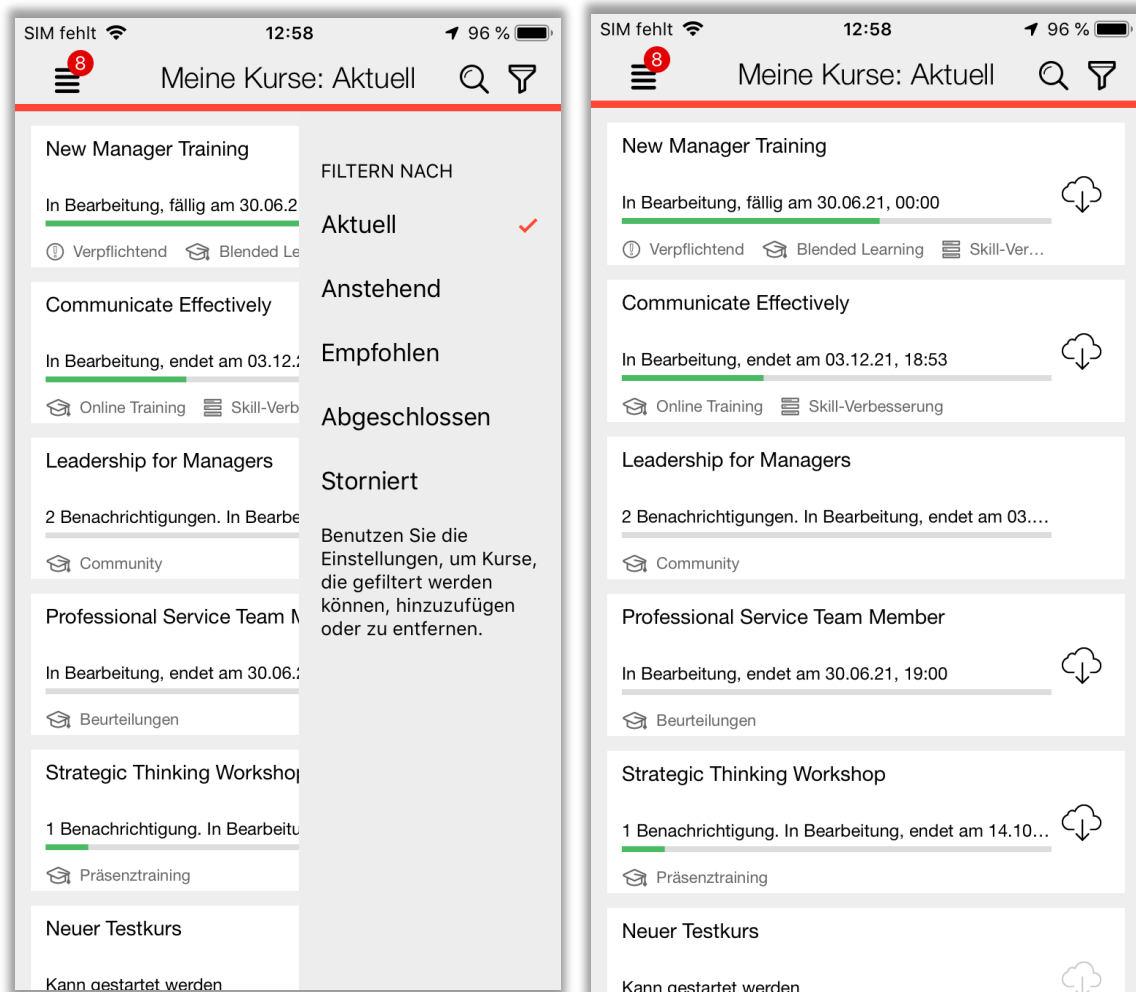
SIM fehlt 12:58 96 %

8 Meine Kurse: Aktuell

New Manager Training

In Bearbeitung, fällig am 30.06.2

Verpflichtend Blended Le

Communicate Effectively

In Bearbeitung, endet am 03.12.2

Online Training Skill-Verb

Leadership for Managers

2 Benachrichtigungen. In Bearbe

Community

Professional Service Team M

In Bearbeitung, endet am 30.06.2

Beurteilungen

Strategic Thinking Worksho

1 Benachrichtigung. In Bearbeitu

Präsenztraining

Neuer Testkurs

Kann gestartet werden

FILTERN NACH

Aktuell

Anstehend

Empfohlen

Abgeschlossen

Storniert

Benutzen Sie die Einstellungen, um Kurse, die gefiltert werden können, hinzuzufügen oder zu entfernen.

SIM fehlt 12:58 96 %

8 Meine Kurse: Aktuell

New Manager Training

In Bearbeitung, fällig am 30.06.21, 00:00

Verpflichtend Blended Learning Skill-Ver...

Communicate Effectively

In Bearbeitung, endet am 03.12.21, 18:53

Online Training Skill-Verbesserung

Leadership for Managers

2 Benachrichtigungen. In Bearbeitung, endet am 03....

Community

Professional Service Team Member

In Bearbeitung, endet am 30.06.21, 19:00

Beurteilungen

Strategic Thinking Workshop

1 Benachrichtigung. In Bearbeitung, endet am 14.10...

Präsenztraining

Neuer Testkurs

Kann gestartet werden